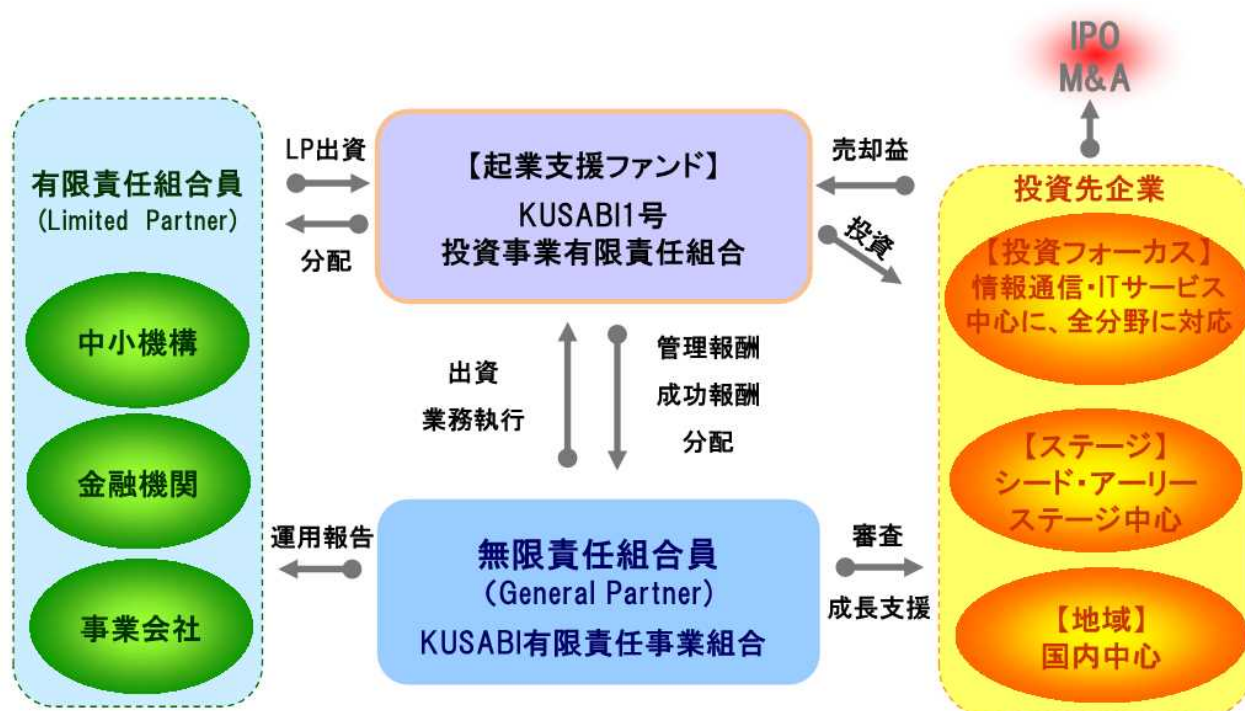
IPO
M&A

有限責任組合員
(Limited Partner)

中小機構

金融機関

事業会社

LP出資

分配

【起業支援ファンド】
KUSABI1号
投資事業有限責任組合

売却益

投資

投資先企業

【投資フォーカス】
情報通信・ITサービス
中心に、全分野に対応

出資
業務執行

管理報酬
成功報酬
分配

【ステージ】
シード・アーリー
ステージ中心

運用報告

無限責任組合員
(General Partner)
KUSABI有限責任事業組合

審査

成長支援

【地域】
国内中心